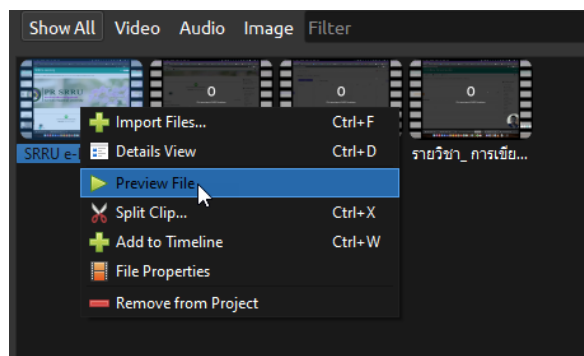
Show All Video Audio Image Filter

SRRU e-

รายวิชา_ การเขีย...

Import Files... Ctrl+F
Details View Ctrl+D
Preview File
Split Clip... Ctrl+X
Add to Timeline Ctrl+W
File Properties
Remove from Project